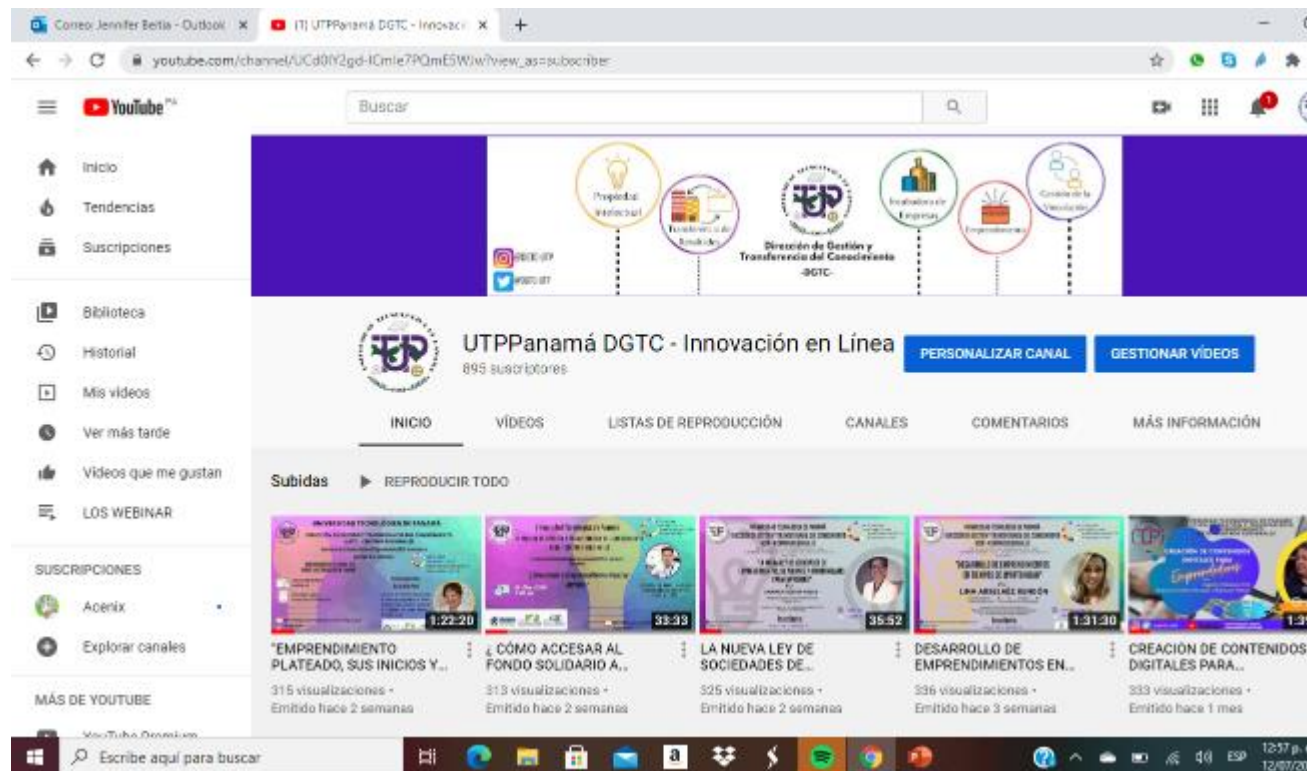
Correo: Jennifer Bettis - Outlook ×
(1) UTPPanamá DGTC - Innovaci ×
+
youtube.com/channel/UCd0IY2gd-ICmIe7PQmE5Wiw?view_as=subscriber

YouTube PA
Buscar

Inicio
Tendencias
Suscripciones
Biblioteca
Historial
Mis videos
Ver más tarde
Videos que me gustan
LOS WEBINAR
SUSCRIPCIONES
Acenix
Explorar canales
MÁS DE YOUTUBE
YouTube Premium

Propiedad Intelectual
Transferencia de Resultados
Dirección de Gestión y Transferencia del Conocimiento -DGTC-
Incubadora de Empresas
Emprendimiento
Gestión de la Vinculación
@DGTC-UTP
@DGTC-UTP

UTPPanamá DGTC - Innovación en Línea
895 suscriptores
PERSONALIZAR CANAL
GESTIONAR VÍDEOS

INICIO
VÍDEOS
LISTAS DE REPRODUCCIÓN
CANALES
COMENTARIOS
MÁS INFORMACIÓN

Subidas
REPRODUCIR TODO

1:22:20
"EMPRENDIMIENTO PLATEADO, SUS INICIOS Y...
315 visualizaciones • Emitido hace 2 semanas

33:33
¿CÓMO ACCESAR AL FONDO SOLIDARIO A...
313 visualizaciones • Emitido hace 2 semanas

35:52
LA NUEVA LEY DE SOCIEDADES DE...
325 visualizaciones • Emitido hace 2 semanas

1:31:30
DESARROLLO DE EMPRENDIMIENTOS EN...
336 visualizaciones • Emitido hace 3 semanas

1:3
CREACIÓN DE CONTENIDOS DIGITALES PARA...
333 visualizaciones • Emitido hace 1 mes

Escribe aquí para buscar
ESP
12:57 p.
12/07/20